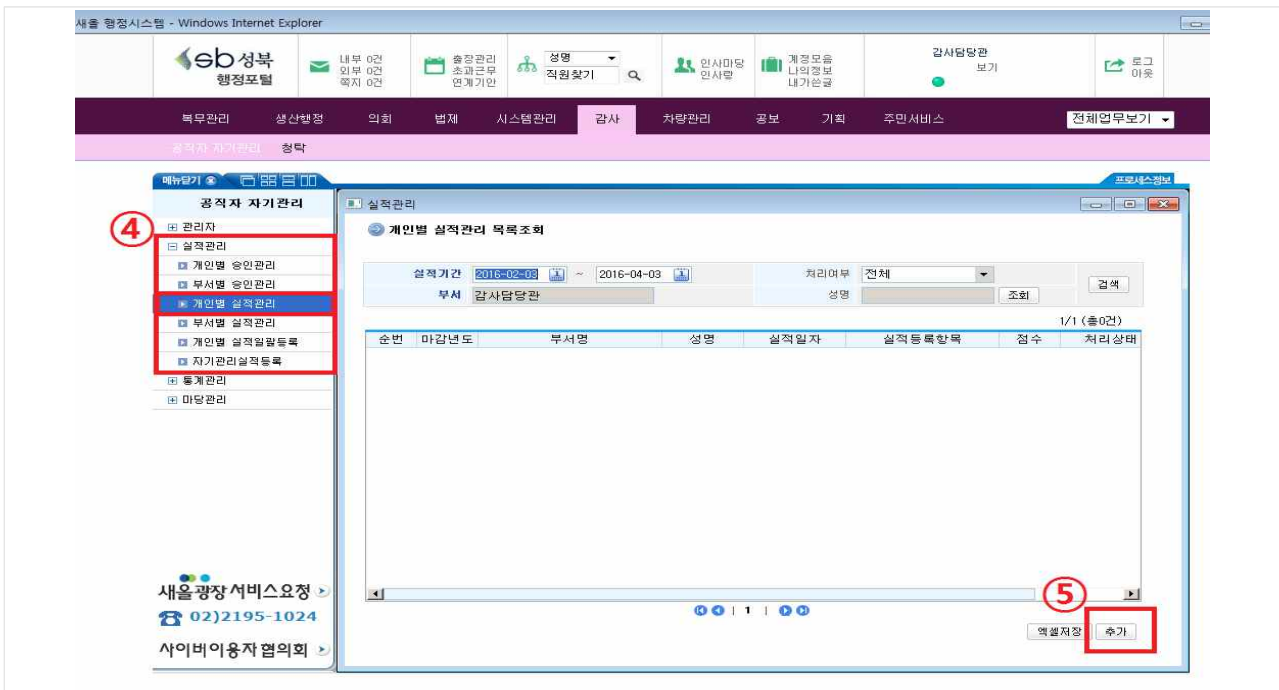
새올 행정시스템 - Windows Internet Explorer

sb성북 행정포털

내부 0건
외부 0건
쪽지 0건

출장관리
초과근무
연계기안

성명
직원찾기

인사마당
인사랑

게정모음
나의정보
내가쓴글

감사담당관
보기

로그아웃

복무관리 생산행정 의회 법제 시스템관리 감사 차량관리 공보 기획 주민서비스 전체업무보기

공직자 자기관리 청탁

메뉴닫기

프로세스정보

공직자 자기관리

④

관리자
실적관리
개인별 승인관리
부서별 승인관리
개인별 실적관리
부서별 실적관리
개인별 실적일괄등록
자기관리실적등록
통계관리
마당관리

새올광장서비스요청
02)2195-1024
사이버이용자협의회

실적관리

개인별 실적관리 목록조회

실적기간 2016-02-03 ~ 2016-04-03
처리여부 전체
검색
부서 감사담당관
성명
조회

1/1 (총0건)

| 순번 | 마감년도 | 부서명 | 성명 | 실적일자 | 실적등록항목 | 점수 | 처리상태 |
|---|---|---|---|---|---|---|---|

1

⑤

엑셀저장 추가